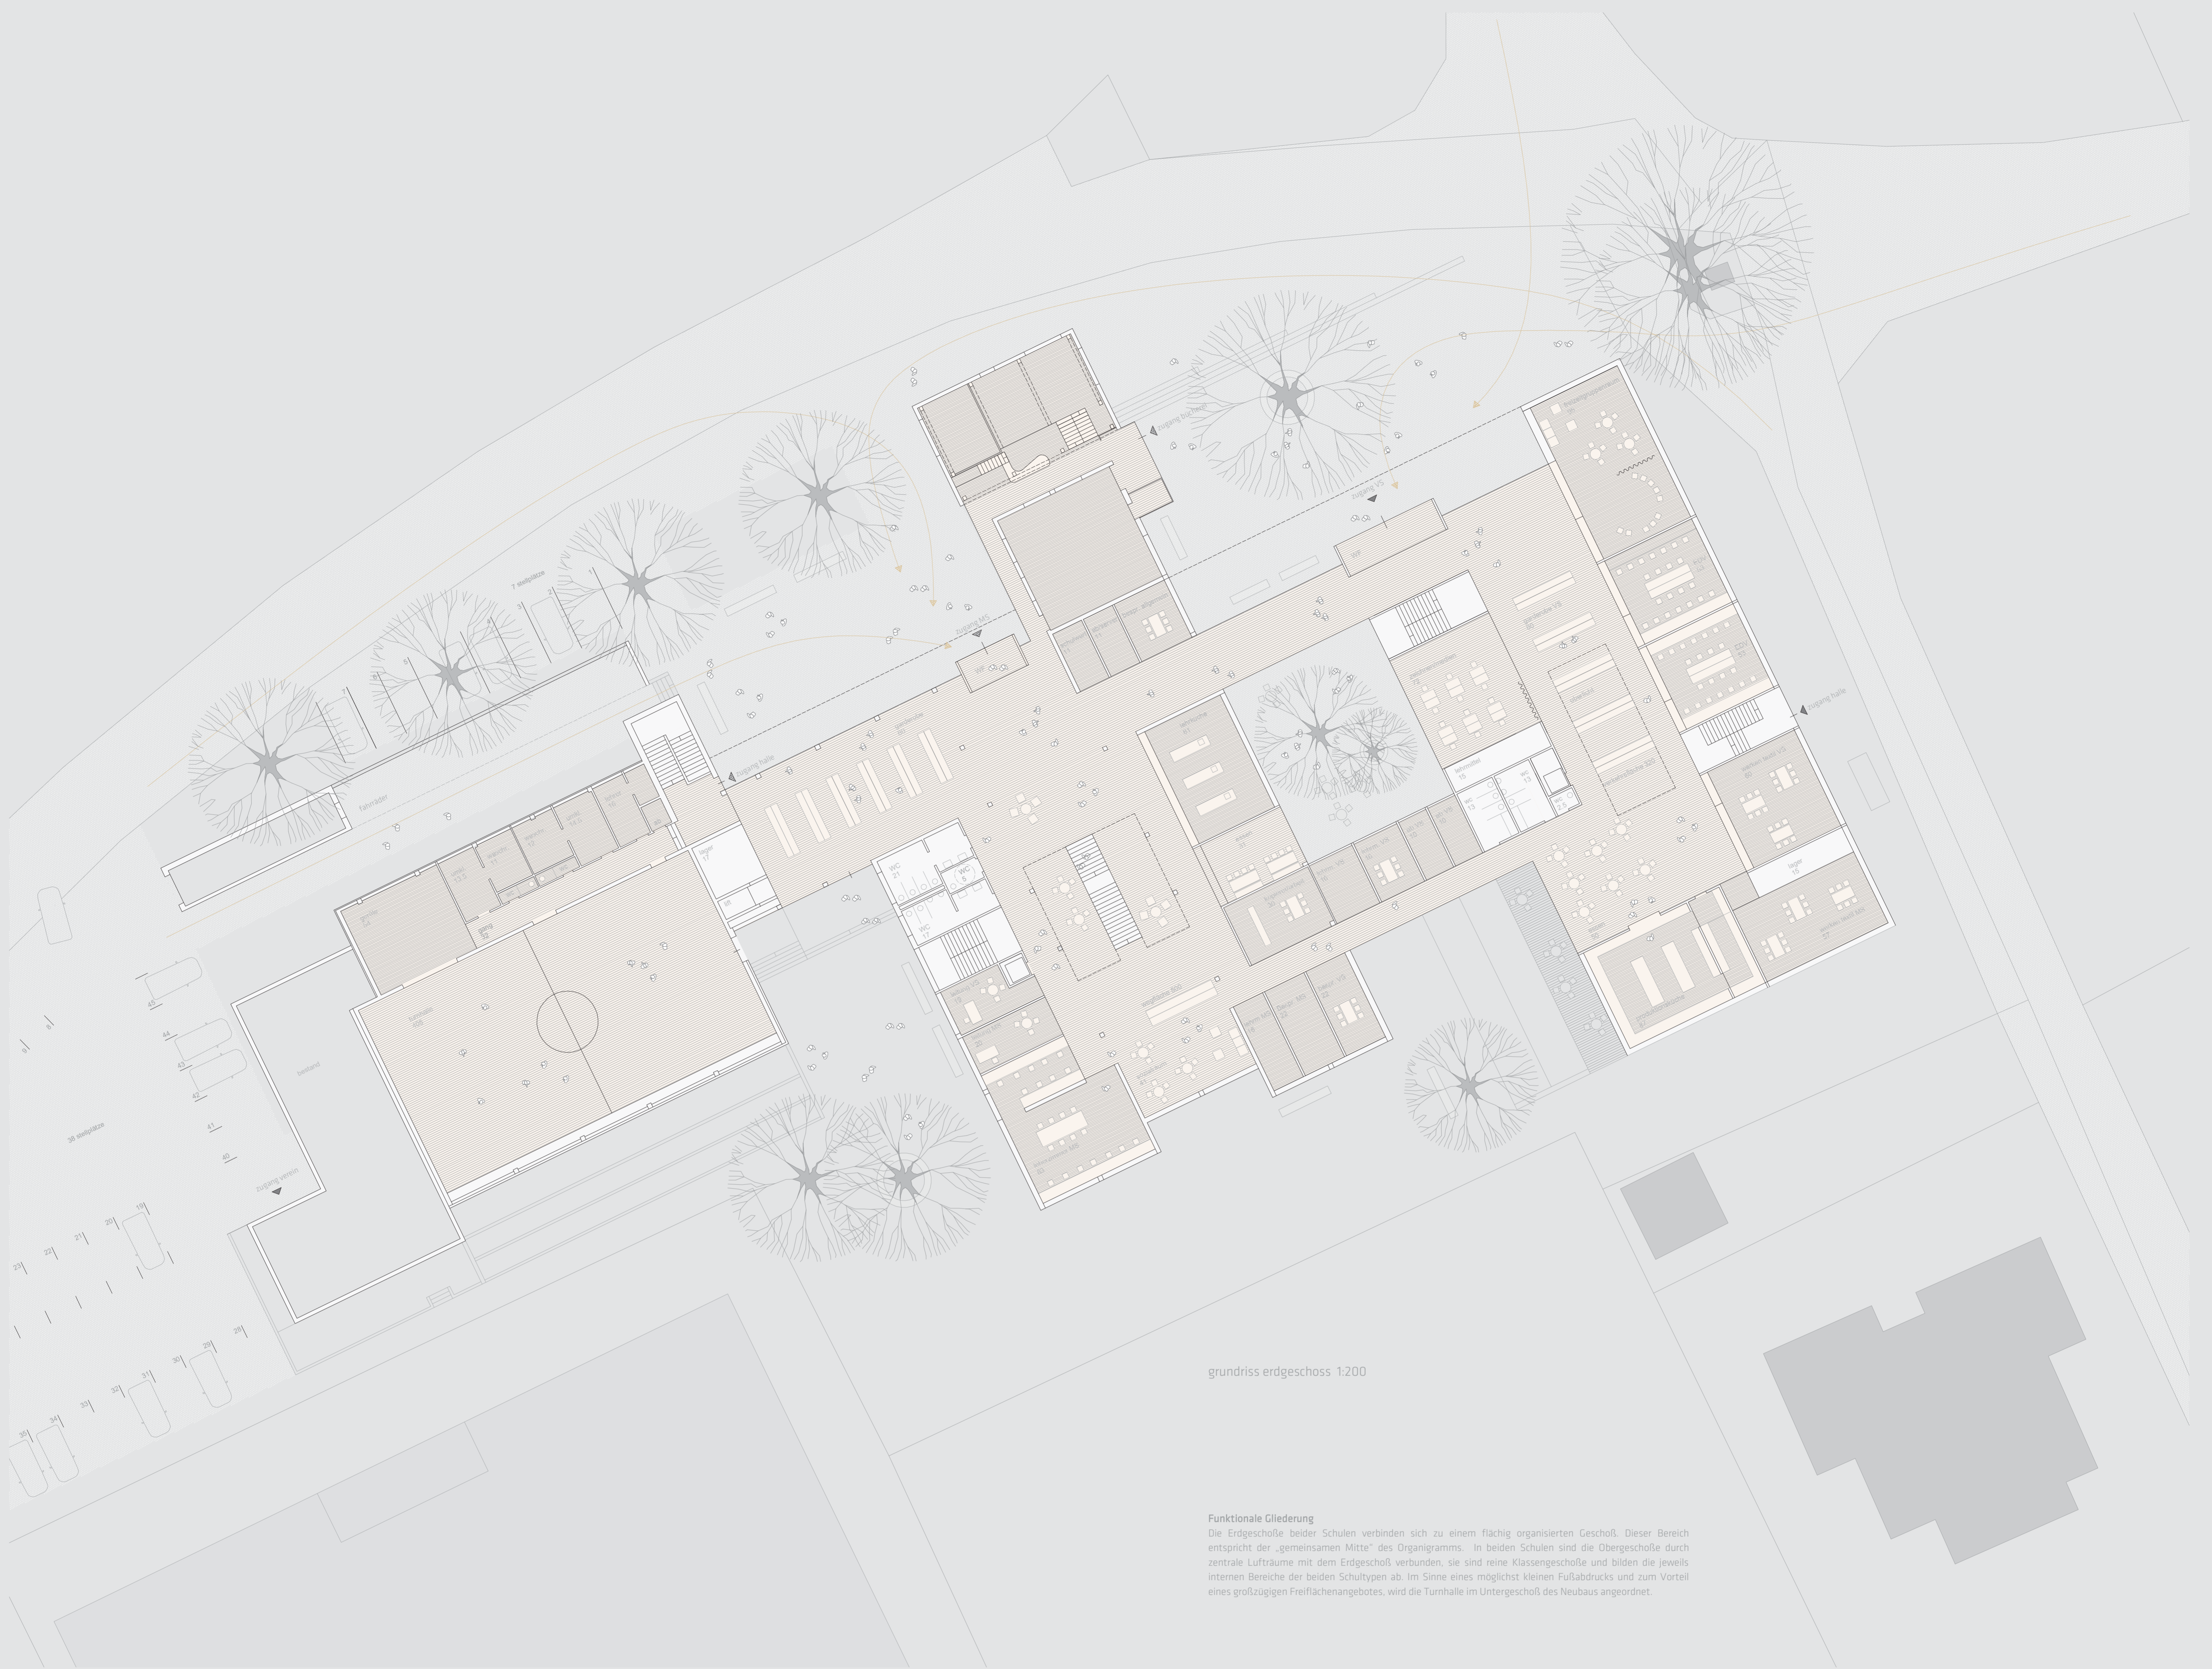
zugang bücherei

zugang VS

zugang MS

zugang halle

zugang halle

zugang verein

7 stellplätze

38 stellplätze

fahrräder

WC

WC

turnsaal

bestand

grundriss erdgeschoss 1:200

Funktionale Gliederung
Die Erdgeschoße beider Schulen verbinden sich zu einem flächig organisierten Geschoß. Dieser Bereich entspricht der „gemeinsamen Mitte" des Organigramms. In beiden Schulen sind die Obergeschoße durch zentrale Lufträume mit dem Erdgeschoß verbunden, sie sind reine Klassengeschoße und bilden die jeweils internen Bereiche der beiden Schultypen ab. Im Sinne eines möglichst kleinen Fußabdrucks und zum Vorteil eines großzügigen Freiflächenangebotes, wird die Turnhalle im Untergeschoß des Neubaus angeordnet.